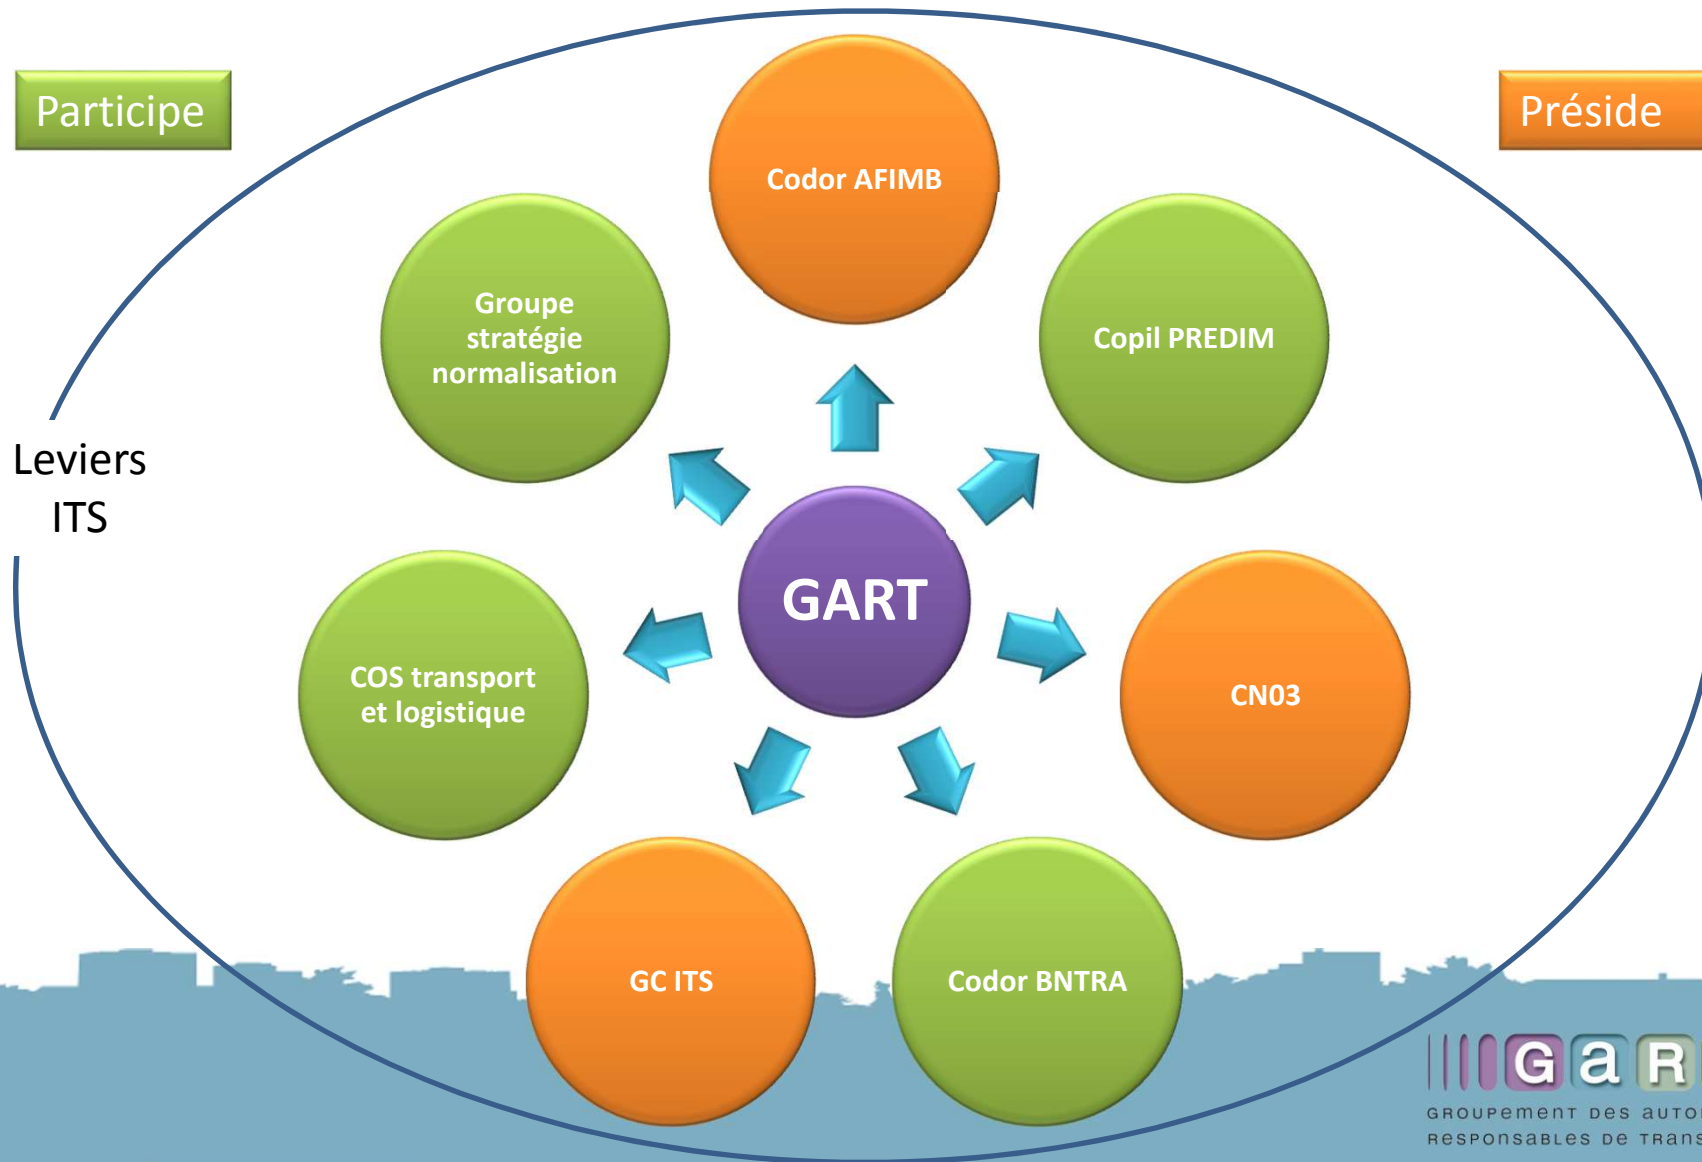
Participe

Préside

Codor AFIMB

Groupe stratégie normalisation

Copil PREDIM

Leviers ITS

GART

COS transport et logistique

CN03

GC ITS

Codor BNTRA

GaR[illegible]

GROUPEMENT DES AUTO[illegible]
RESPONSABLES DE TRANS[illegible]